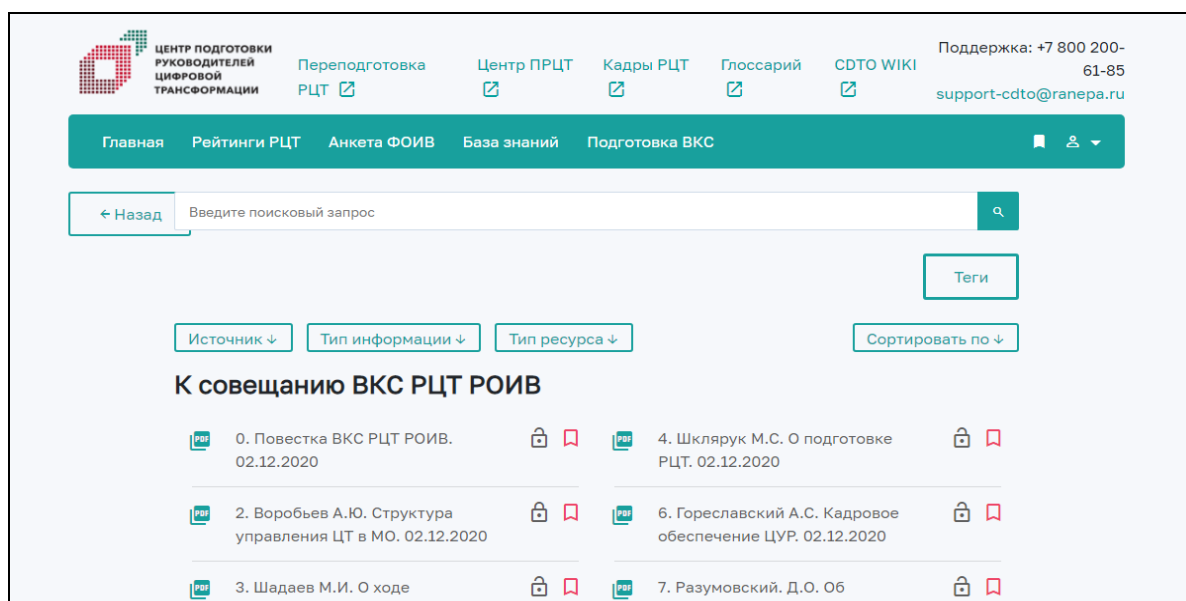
ЦЕНТР ПОДГОТОВКИ РУКОВОДИТЕЛЕЙ ЦИФРОВОЙ ТРАНСФОРМАЦИИ

Переподготовка РЦТ

Центр ПРЦТ

Кадры РЦТ

Глоссарий

CDTO WIKI

Поддержка: +7 800 200-61-85
support-cdto@ranepa.ru

Главная Рейтинги РЦТ Анкета ФОИВ База знаний Подготовка ВКС

← Назад

Введите поисковый запрос

Теги

Источник ↓ Тип информации ↓ Тип ресурса ↓ Сортировать по ↓

К совещанию ВКС РЦТ РОИВ

PDF 0. Повестка ВКС РЦТ РОИВ. 02.12.2020

PDF 4. Шклярук М.С. О подготовке РЦТ. 02.12.2020

PDF 2. Воробьев А.Ю. Структура управления ЦТ в МО. 02.12.2020

PDF 6. Гореславский А.С. Кадровое обеспечение ЦУР. 02.12.2020

PDF 3. Шадаев М.И. О ходе

PDF 7. Разумовский. Д.О. Об